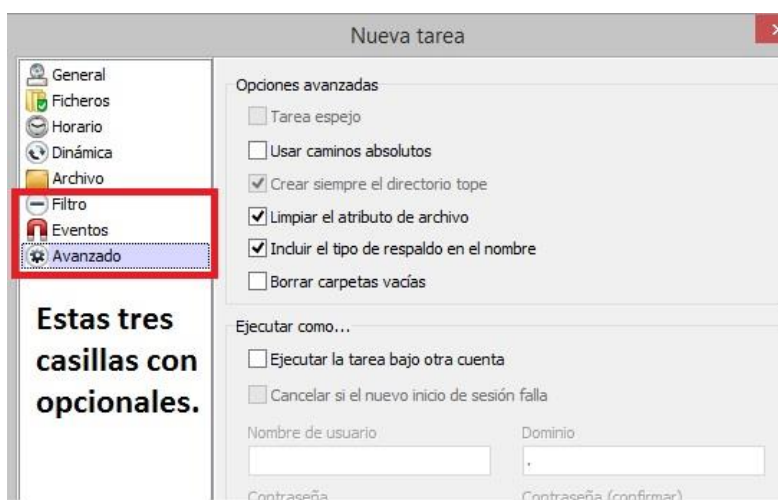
Nueva tarea

General
Ficheros
Horario
Dinámica
Archivo
Filtro
Eventos
Avanzado

Estas tres casillas con opcionales.

Opciones avanzadas
Tarea espejo
Usar caminos absolutos
Crear siempre el directorio tope
Limpiar el atributo de archivo
Incluir el tipo de respaldo en el nombre
Borrar carpetas vacías

Ejecutar como...
Ejecutar la tarea bajo otra cuenta
Cancelar si el nuevo inicio de sesión falla
Nombre de usuario
Dominio
.
Contraseña
Contraseña (confirmar)